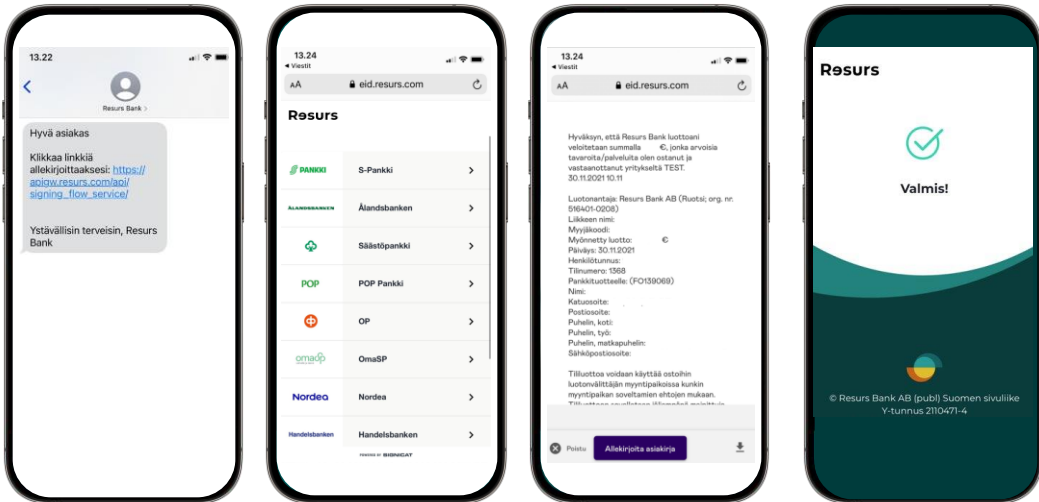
13.22

Resurs Bank >

Hyvä asiakas

Klikkaa linkkiä allekirjoittaaksesi: https://apigw.resurs.com/api/signing_flow_service/

Ystävällisin terveisin, Resurs Bank

13.24
◂ Viestit

AA eid.resurs.com

Resurs

S-PANKKI S-Pankki >

ÅLANDSBANKEN Ålandsbanken >

Säästöpankki >

POP POP Pankki >

OP >

omasp OmaSP >

Nordea Nordea >

Handelsbanken Handelsbanken >

POWERED BY SIGNICAT

13.24
◂ Viestit

AA eid.resurs.com

Hyväksyn, että Resurs Bank luottoani veloitetaan summalla €, jonka arvoisia tavaroita/palveluita olen ostanut ja vastaanottanut yritykseltä TEST. 30.11.2021 10.11

Luotonantaja: Resurs Bank AB (Ruotsi; org. nr. 516401-0208)
Liikkeen nimi:
Myyjäkoodi:
Myönnetty luotto: €
Päiväys: 30.11.2021
Henkilötunnus:
Tilinumero: 1368
Pankkituotteelle: (FO139069)
Nimi:
Katuosoite:
Postiosoite:
Puhelin, koti:
Puhelin, työ:
Puhelin, matkapuhelin:
Sähköpostiosoite:

Tililuottoa voidaan käyttää ostoihin luotonvälittäjän myyntipaikoissa kunkin myyntipaikan soveltamien ehtojen mukaan. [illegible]

Poistu Allekirjoita asiakirja

Resurs

Valmis!

© Resurs Bank AB (publ) Suomen sivuliike Y-tunnus 2110471-4